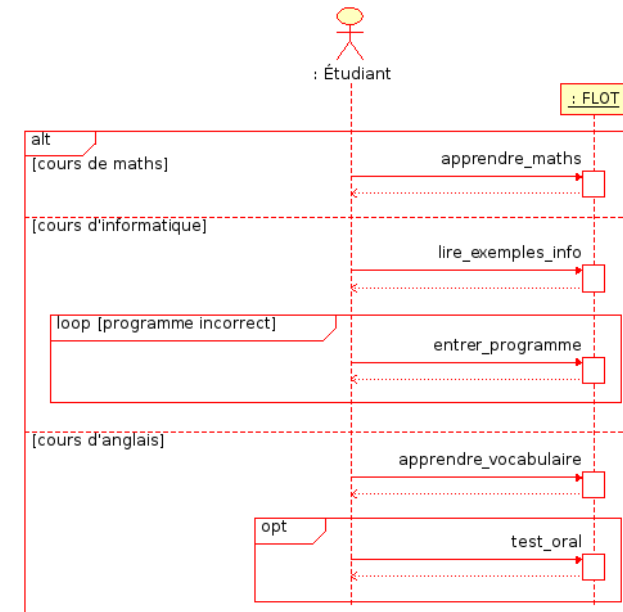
: Étudiant

: FLOT

alt

[cours de maths]

apprendre_maths

[cours d'informatique]

lire_exemples_info

loop [programme incorrect]

entrer_programme

[cours d'anglais]

apprendre_vocabulaire

opt

test_oral